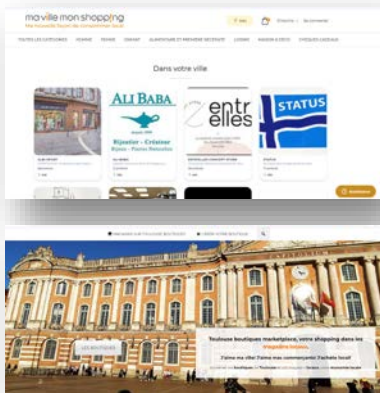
ma ville mon shopping

TOUTES LES CATÉGORIES	HOMME	FEMME	ENFANT	ALIMENTAIRE ET PREMIÈRE NÉCESSITÉ	LOISIRS	MAISON & DÉCO

Dans votre ville

ALI BABA
Bijoutier - Créateur

entre elles

STATUS

Toulouse boutiques marketplace, votre shopping dans les magasins locaux.

J'aime ma ville ! J'aime mes commerçants ! J'achète local!

LES BOUTIQUES